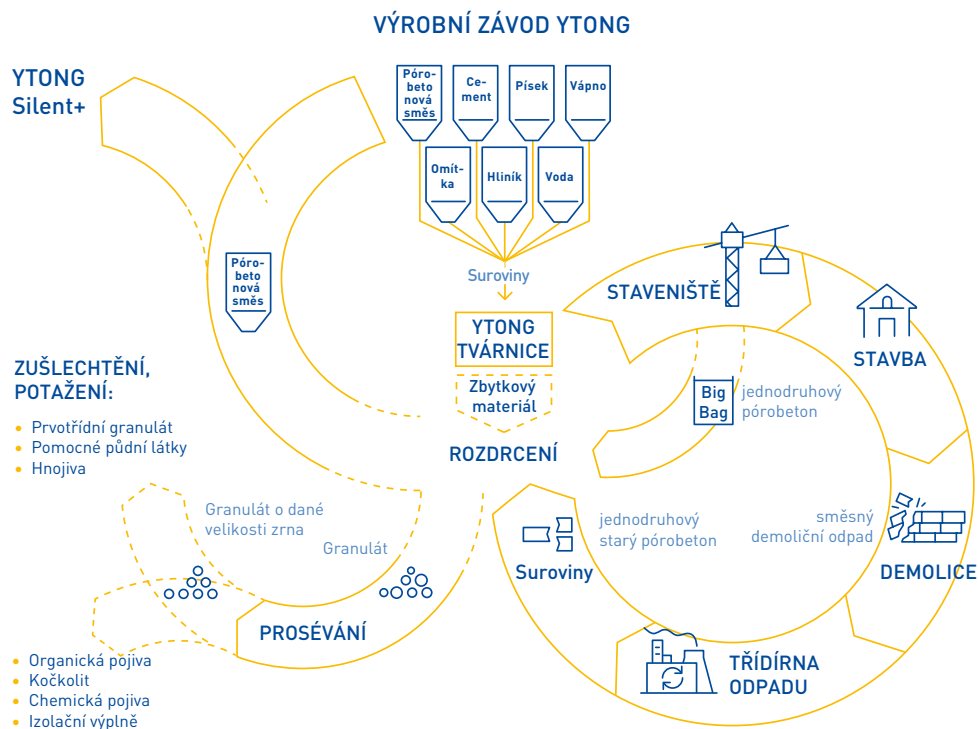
VÝROBNÍ ZÁVOD YTONG

YTONG Silent+

Pórobetonová směs

Cement

Písek

Vápno

Omítka

Hliník

Voda

Suroviny

Pórobetonová směs

YTONG TVÁRNICE

Zbytkový materiál

STAVENIŠTĚ

STAVBA

Big Bag

jednodruhový pórobeton

ZUŠLECHTĚNÍ, POTAŽENÍ:

- Prvotřídní granulát
- Pomocné půdní látky
- Hnojiva

ROZDRCENÍ

Granulát o dané velikosti zrna

Granulát

jednodruhový starý pórobeton

směsný demoliční odpad

Suroviny

DEMOLICE

PROSÉVÁNÍ

TŘÍDÍRNA ODPADU

- Organická pojiva
- Kočkolit
- Chemická pojiva
- Izolační výplně